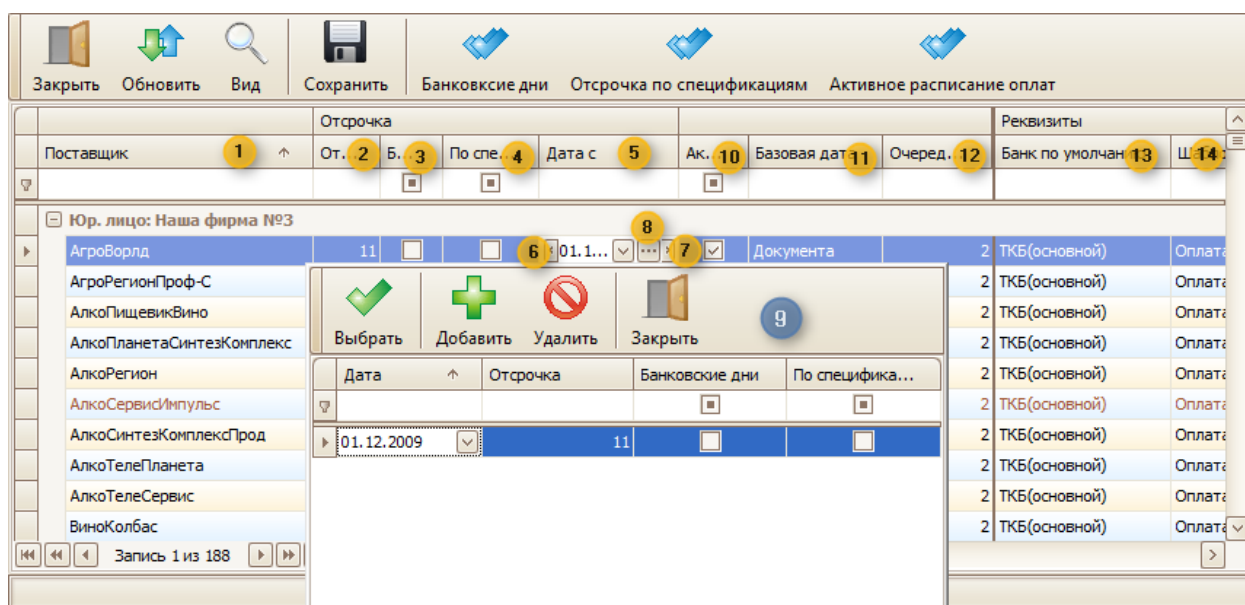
Закрыть Обновить Вид Сохранить Банковские дни Отсрочка по спецификациям Активное расписание оплат

| | Отсрочка | | | | | | | Реквизиты | |
|---|---|---|---|---|---|---|---|---|---|
| Поставщик 1 | От. 2 | Б. 3 | По спе. 4 | Дата с 5 | Ак. 10 | Базовая дата 11 | Очеред. 12 | Банк по умолчан 13 | Ш 14 |

Юр. лицо: Наша фирма №3

| | | | | | | | |
|---|---|---|---|---|---|---|---|
| АгроВорлд | 11 | | | 6 01.1... 8 7 | | Документа | 2 | ТКБ(основной) | Оплата |
| АгроРегионПроф-С | | | | | | | 2 | ТКБ(основной) | Оплата |
| АлкоПищевикВино | | | | | | | 2 | ТКБ(основной) | Оплата |
| АлкоПланетаСинтезКомплекс | | | | | | | 2 | ТКБ(основной) | Оплата |
| АлкоРегион | | | | | | | 2 | ТКБ(основной) | Оплата |
| АлкоСервисИмпульс | | | | | | | 2 | ТКБ(основной) | Оплата |
| АлкоСинтезКомплексПрод | | | | | | | 2 | ТКБ(основной) | Оплата |
| АлкоТелеПланета | | | | | | | 2 | ТКБ(основной) | Оплата |
| АлкоТелеСервис | | | | | | | 2 | ТКБ(основной) | Оплата |
| ВиноКолбас | | | | | | | 2 | ТКБ(основной) | Оплата |

Запись 1 из 188

Выбрать Добавить Удалить Закрыть 9

| Дата | Отсрочка | Банковские дни | По специфика... |
|---|---|---|---|
| 01.12.2009 | 11 | | |